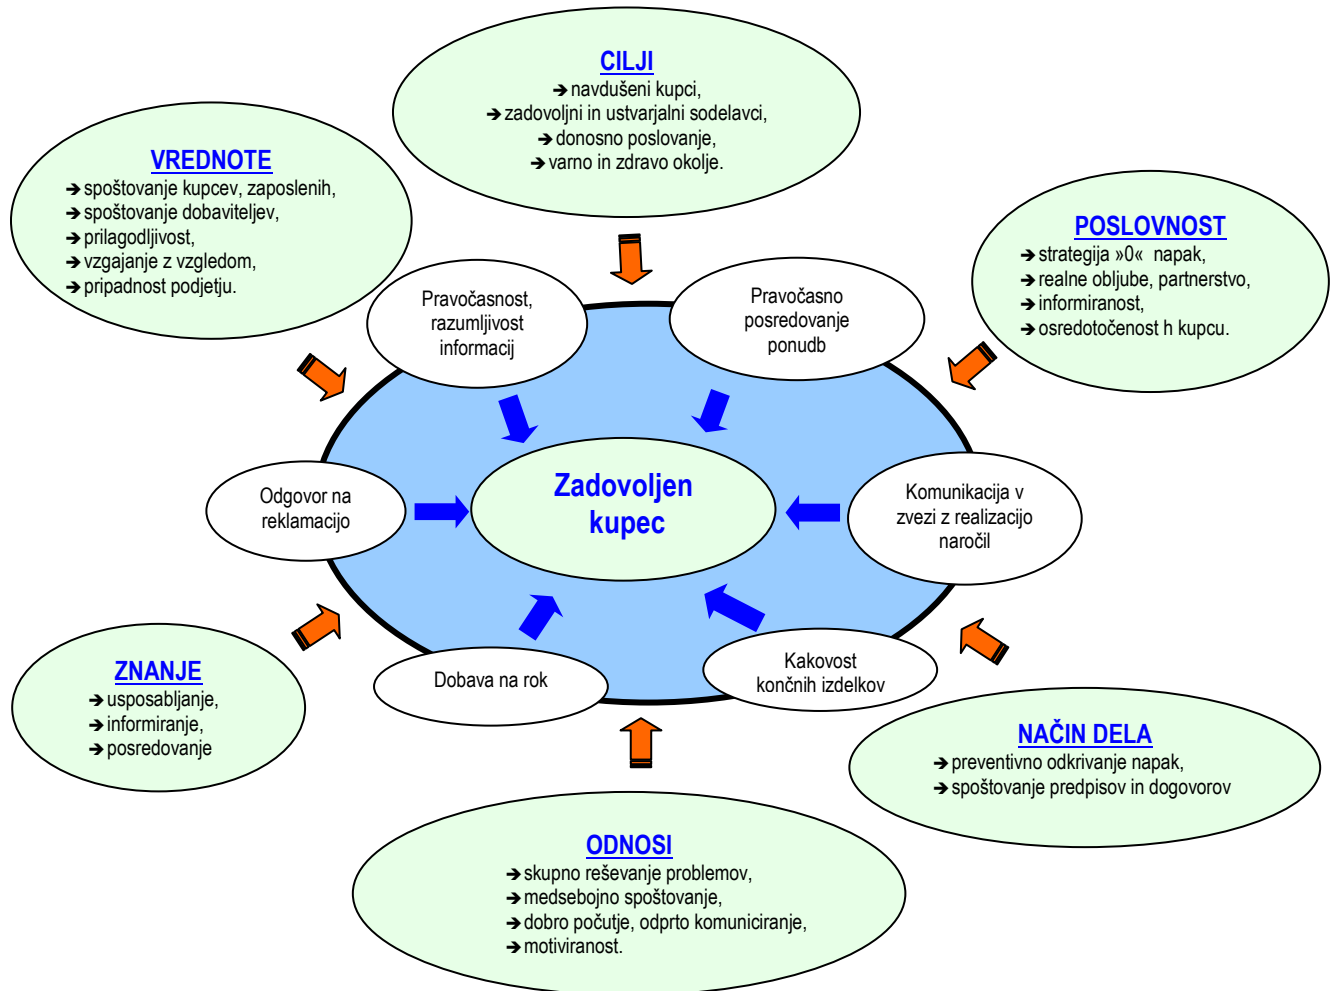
CILJI
➔navdušeni kupci,
➔zadovoljni in ustvarjalni sodelavci,
➔donosno poslovanje,
➔varno in zdravo okolje.

VREDNOTE
➔spoštovanje kupcev, zaposlenih,
➔spoštovanje dobaviteljev,
➔prilagodljivost,
➔vzgajanje z vzgledom,
➔pripadnost podjetju.

POSLOVNOST
➔strategija »0« napak,
➔realne obljube, partnerstvo,
➔informiranost,
➔osredotočenost h kupcu.

Pravočasnost, razumljivost informacij

Pravočasno posredovanje ponudb

Odgovor na reklamacijo

Zadovoljen kupec

Komunikacija v zvezi z realizacijo naročil

Dobava na rok

Kakovost končnih izdelkov

ZNANJE
➔usposabljanje,
➔informiranje,
➔posredovanje

NAČIN DELA
➔preventivno odkrivanje napak,
➔spoštovanje predpisov in dogovorov

ODNOSI
➔skupno reševanje problemov,
➔medsebojno spoštovanje,
➔dobro počutje, odprto komuniciranje,
➔motiviranost.